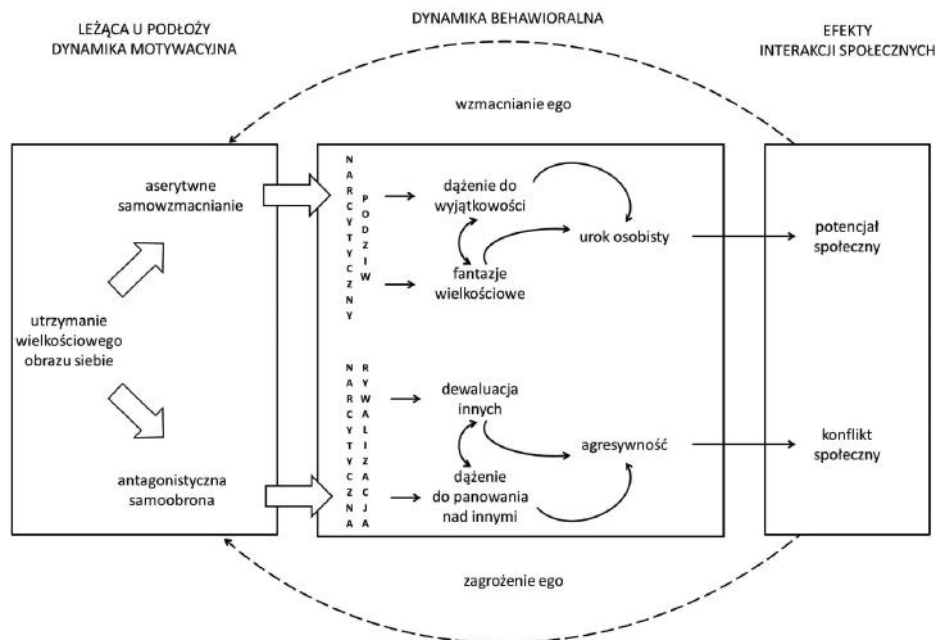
LEŻĄCA U PODŁOŻY DYNAMIKA MOTYWACYJNA

DYNAMIKA BEHAWIORALNA

EFEKTY INTERAKCJI SPOŁECZNYCH

wzmacnianie ego

asertywne samowzmacnianie

utrzymanie wielkościowego obrazu siebie

antagonistyczna samoobrona

NARCYSTYCZNY PODZIW

dążenie do wyjątkowości

fantazje wielkościowe

urok osobisty

potencjał społeczny

NARCYSTYCZNA RYWALIZACJA

dewaluacja innych

dążenie do panowania nad innymi

agresywność

konflikt społeczny

zagrożenie ego